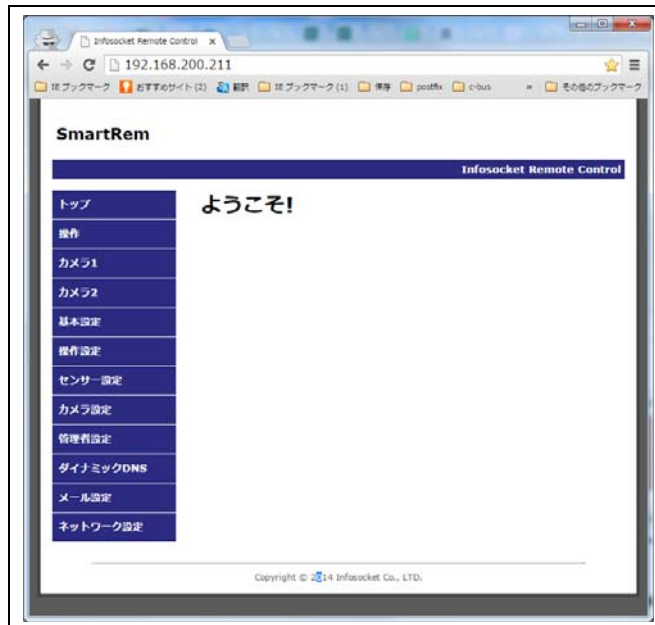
Infosocket Remote Control ×

192.168.200.211

IE ブックマーク おすすめサイト (2) 翻訳 IE ブックマーク (1) 保存 postfix c-bus » その他のブックマーク

SmartRem

Infosocket Remote Control

トップ
操作
カメラ1
カメラ2
基本設定
操作設定
センサー設定
カメラ設定
管理者設定
ダイナミックDNS
メール設定
ネットワーク設定

ようこそ!

Copyright © 2014 Infosocket Co., LTD.